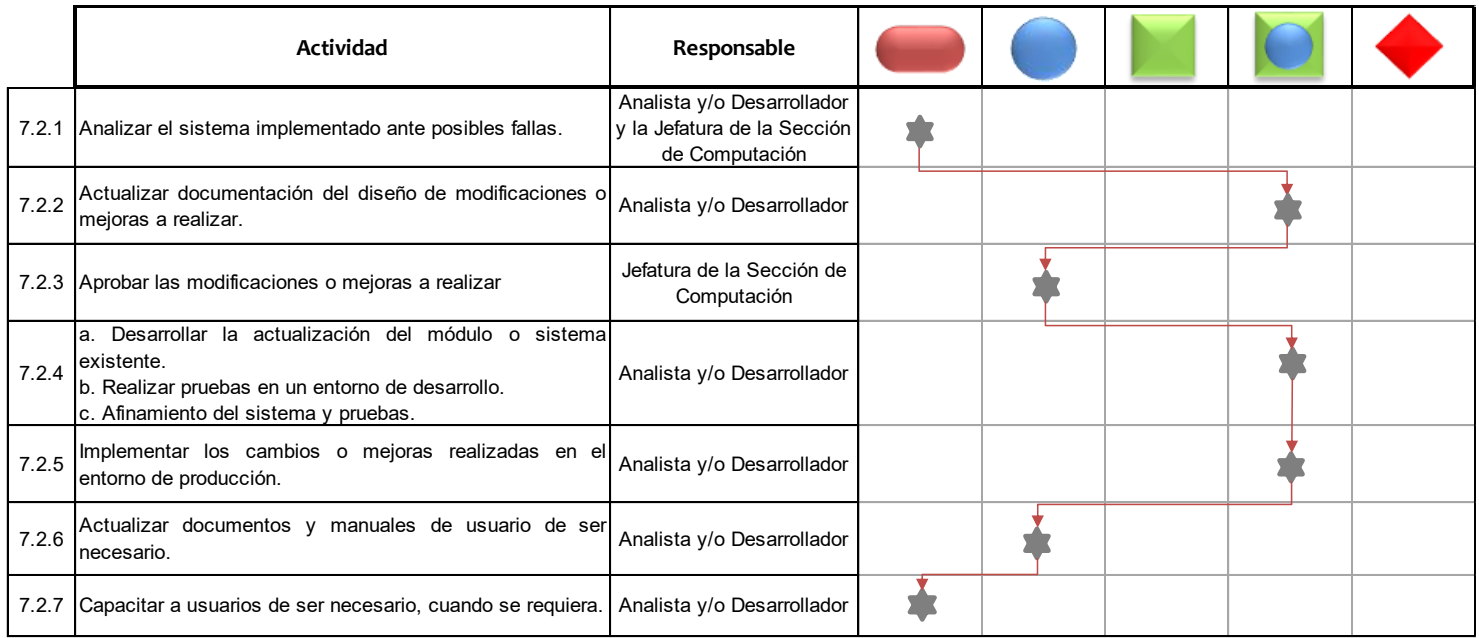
| | Actividad | Responsable | | | | | |
|---|---|---|---|---|---|---|---|
| 7.2.1 | Analizar el sistema implementado ante posibles fallas. | Analista y/o Desarrollador y la Jefatura de la Sección de Computación | | | | | |
| 7.2.2 | Actualizar documentación del diseño de modificaciones o mejoras a realizar. | Analista y/o Desarrollador | | | | | |
| 7.2.3 | Aprobar las modificaciones o mejoras a realizar | Jefatura de la Sección de Computación | | | | | |
| 7.2.4 | a. Desarrollar la actualización del módulo o sistema existente. b. Realizar pruebas en un entorno de desarrollo. c. Afinamiento del sistema y pruebas. | Analista y/o Desarrollador | | | | | |
| 7.2.5 | Implementar los cambios o mejoras realizadas en el entorno de producción. | Analista y/o Desarrollador | | | | | |
| 7.2.6 | Actualizar documentos y manuales de usuario de ser necesario. | Analista y/o Desarrollador | | | | | |
| 7.2.7 | Capacitar a usuarios de ser necesario, cuando se requiera. | Analista y/o Desarrollador | | | | | |